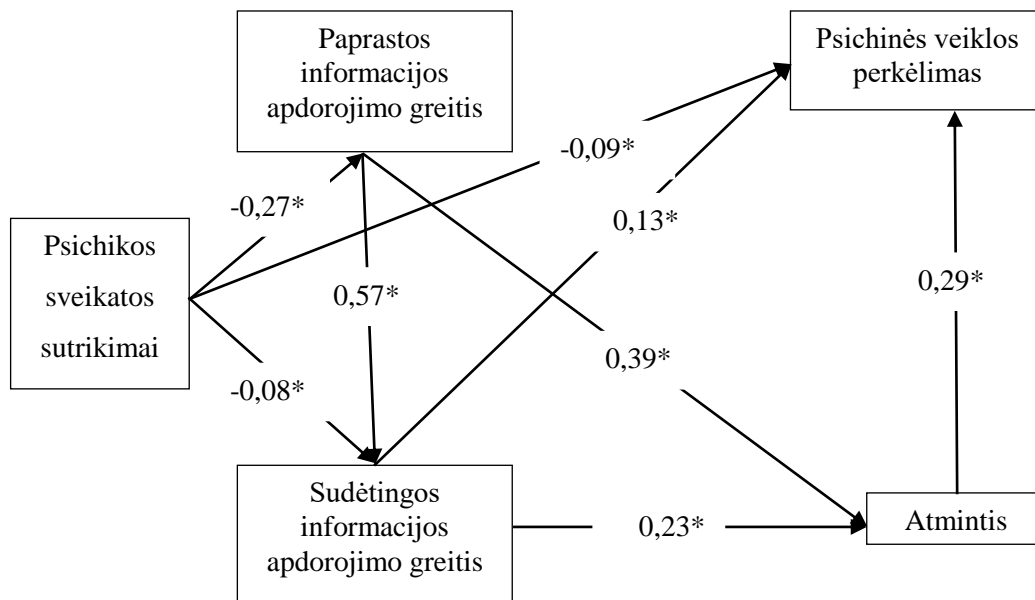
Paprastos informacijos apdorojimo greitis

Psichinės veiklos perkėlimas

-0,09*

-0,27*

0,13*

Psichikos sveikatos sutrikimai

0,57*

0,29*

0,39*

-0,08*

Sudėtingos informacijos apdorojimo greitis

0,23*

Atmintis